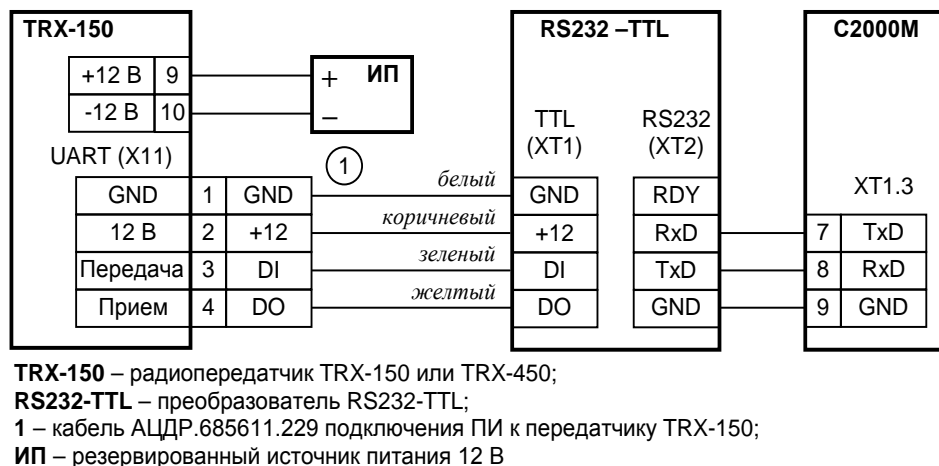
TRX-150

| +12 В | 9 |
|---|---|
| -12 В | 10 |

ИП
+
–

UART (X11)

| GND | 1 | GND |
|---|---|---|
| 12 В | 2 | +12 |
| Передача | 3 | DI |
| Прием | 4 | DO |

1

белый
коричневый
зеленый
желтый

RS232 –TTL

TTL (XT1)

| GND |
|---|
| +12 |
| DI |
| DO |

RS232 (XT2)

| RDY |
|---|
| RxD |
| TxD |
| GND |

C2000M

XT1.3

| 7 | TxD |
|---|---|
| 8 | RxD |
| 9 | GND |

**TRX-150** – радиопередатчик TRX-150 или TRX-450;
**RS232-TTL** – преобразователь RS232-TTL;
**1** – кабель АЦДР.685611.229 подключения ПИ к передатчику TRX-150;
**ИП** – резервированный источник питания 12 В